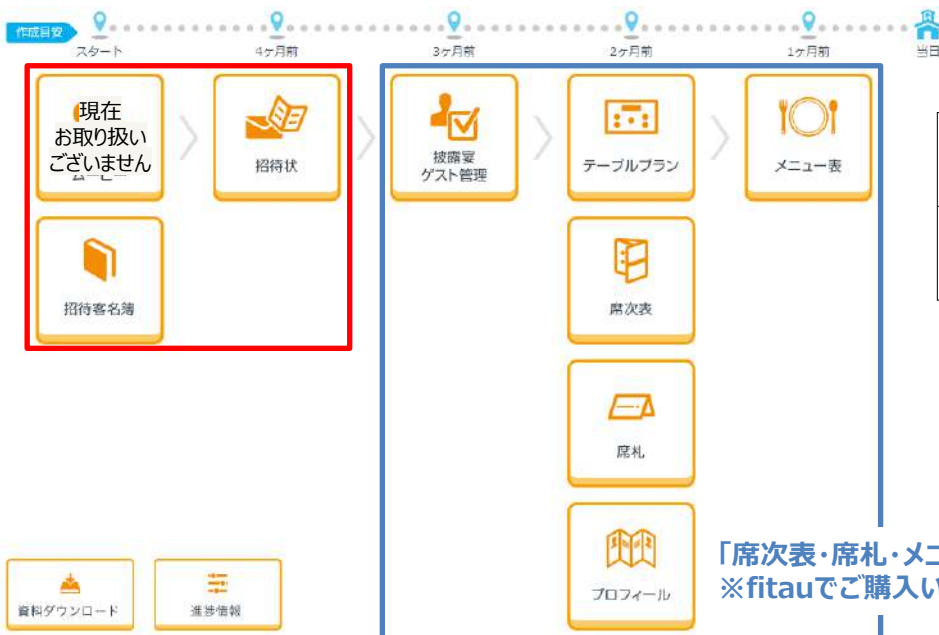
作成目安
スタート
4ヶ月前
3ヶ月前
2ヶ月前
1ヶ月前
当日

現在
お取り扱い
ございません

招待状

招待客名簿

披露宴
ゲスト管理

テーブルプラン

メニュー表

席次表

席札

プロフィール

「席次表・席札・メ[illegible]
※fitauでご購入い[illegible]

資料ダウンロード

進捗情報